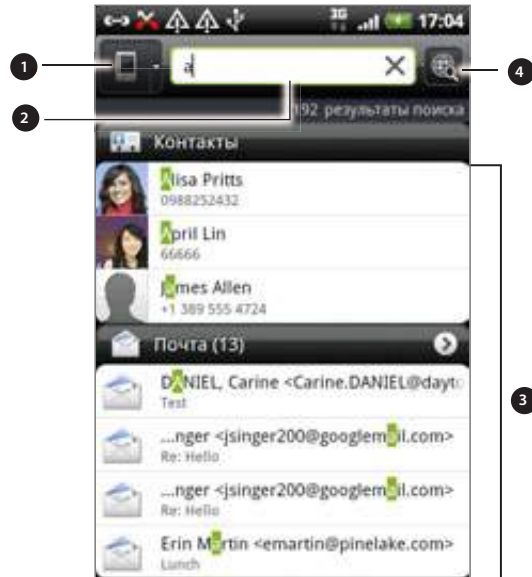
17:04

1

a

4

2

192 результаты поиска

Контакты

Alisa Pritts
0988252432

April Lin
66666

James Allen
+1 389 555 4724

Почта (13)

DANIEL, Carine <Carine.DANIEL@dayt
Test

...nger <jsinger200@googlemail.com>
Re: Hello

...nger <jsinger200@googlemail.com>
Re: Hello

Erin Martin <emartin@pinelake.com>
Lunch

3